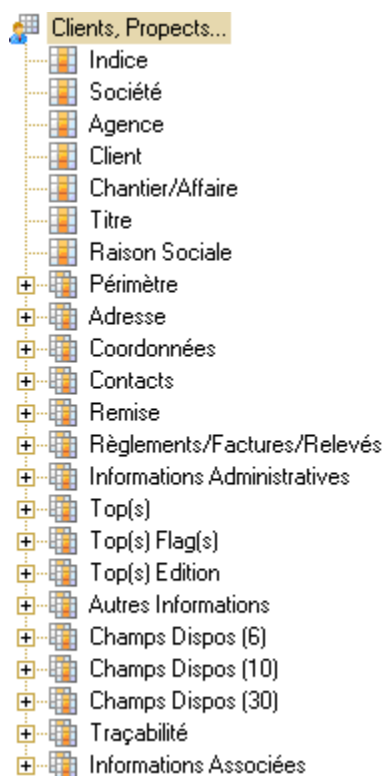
Clients, Propects...
Indice
Société
Agence
Client
Chantier/Affaire
Titre
Raison Sociale
Périmètre
Adresse
Coordonnées
Contacts
Remise
Règlements/Factures/Relevés
Informations Administratives
Top(s)
Top(s) Flag(s)
Top(s) Edition
Autres Informations
Champs Dispos (6)
Champs Dispos (10)
Champs Dispos (30)
Traçabilité
Informations Associées